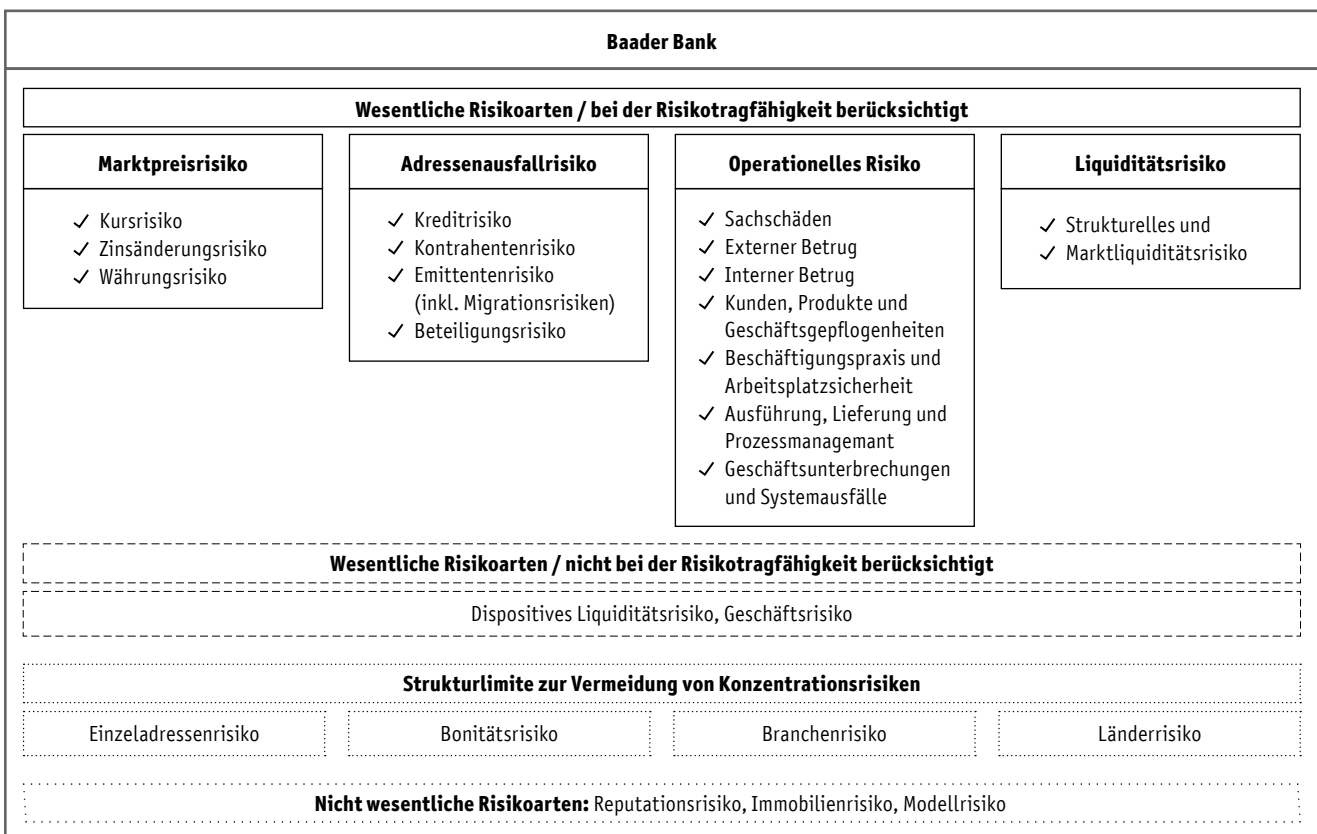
Baader Bank

Wesentliche Risikoarten / bei der Risikotragfähigkeit berücksichtigt

Marktpreisrisiko

✓ Kursrisiko
✓ Zinsänderungsrisiko
✓ Währungsrisiko

Adressenausfallrisiko

✓ Kreditrisiko
✓ Kontrahentenrisiko
✓ Emittentenrisiko (inkl. Migrationsrisiken)
✓ Beteiligungsrisiko

Operationelles Risiko

✓ Sachschäden
✓ Externer Betrug
✓ Interner Betrug
✓ Kunden, Produkte und Geschäftsgepflogenheiten
✓ Beschäftigungspraxis und Arbeitsplatzsicherheit
✓ Ausführung, Lieferung und Prozessmanagemant
✓ Geschäftsunterbrechungen und Systemausfälle

Liquiditätsrisiko

✓ Strukturelles und
✓ Marktliquiditätsrisiko

Wesentliche Risikoarten / nicht bei der Risikotragfähigkeit berücksichtigt

Dispositives Liquiditätsrisiko, Geschäftsrisiko

Strukturlimite zur Vermeidung von Konzentrationsrisiken

Einzeladressenrisiko

Bonitätsrisiko

Branchenrisiko

Länderrisiko

Nicht wesentliche Risikoarten: Reputationsrisiko, Immobilienrisiko, Modellrisiko